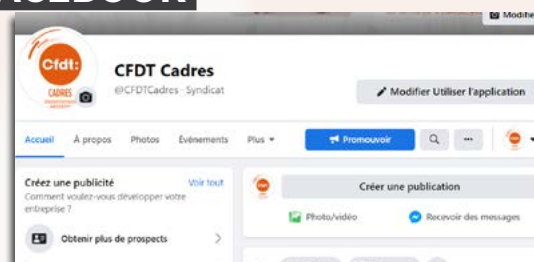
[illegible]CEBOOK

Modifie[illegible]

Cfdt:
CADRES

CFDT Cadres
@CFDTCadres · Syndicat

Modifier Utiliser l'application

Accueil
À propos
Photos
Événements
Plus
Promouvoir

Créez une publicité
Voir tout
Comment voulez-vous développer votre entreprise ?

Obtenir plus de prospects

Créer une publication

Photo/vidéo
Recevoir des messages